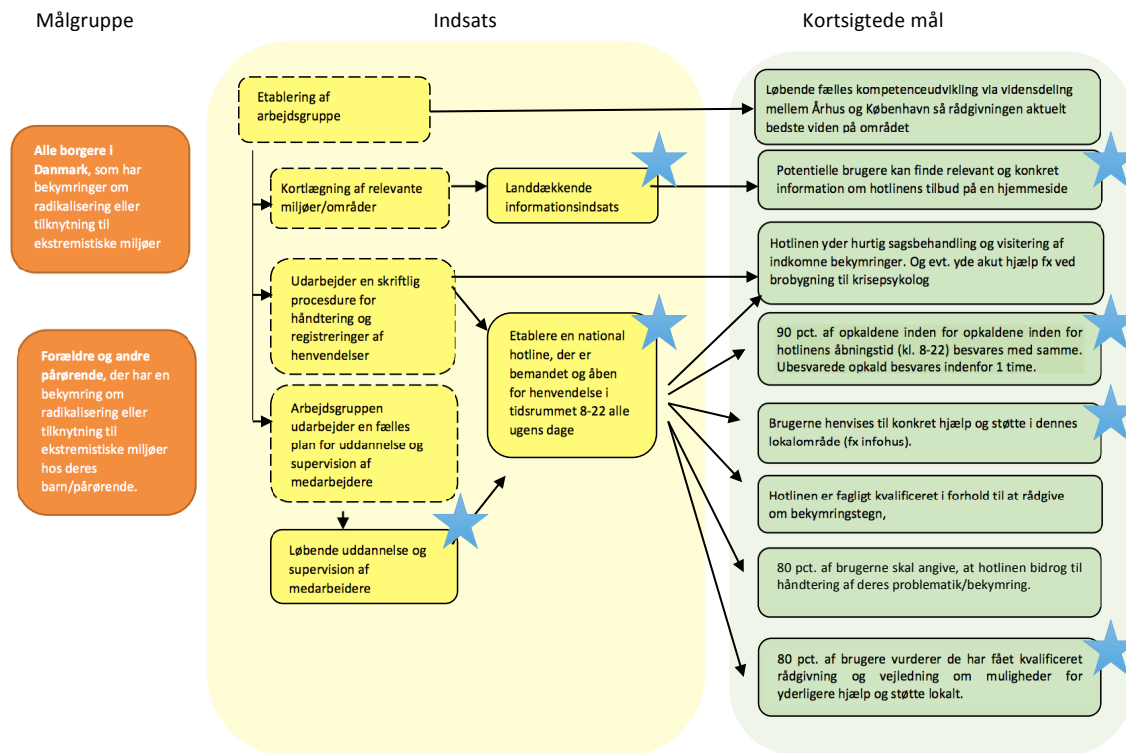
Målgruppe

Indsats

Kortsigtede mål

**Alle borgere i Danmark**, som har bekymringer om radikalisering eller tilknytning til ekstremistiske miljøer

**Forældre og andre pårørende**, der har en bekymring om radikalisering eller tilknytning til ekstremistiske miljøer hos deres barn/pårørende.

Etablering af arbejdsgruppe

Kortlægning af relevante miljøer/områder

Landdækkende informationsindsats

Udarbejder en skriftlig procesdure for håndtering og registreringer af henvendelser

Etablere en national hotline, der er bemandet og åben for henvendelse i tidsrummet 8-22 alle ugens dage

Arbejdsgruppen udarbejder en fælles plan for uddannelse og supervision af medarbejdere

Løbende uddannelse og supervision af medarbeidere

Løbende fælles kompetenceudvikling via vidensdeling mellem Århus og København så rådgivningen aktuelt bedste viden på området

Potentielle brugere kan finde relevant og konkret information om hotlinens tilbud på en hjemmeside

Hotlinen yder hurtig sagsbehandling og visitering af indkomne bekymringer. Og evt. yde akut hjælp fx ved brobygning til krisepsykolog

90 pct. af opkaldene inden for opkaldene inden for hotlinens åbningstid (kl. 8-22) besvares med samme. Ubesvarede opkald besvares indenfor 1 time.

Brugerne henvises til konkret hjælp og støtte i dennes lokalområde (fx infohus).

Hotlinen er fagligt kvalificeret i forhold til at rådgive om bekymringstegn,

80 pct. af brugerne skal angive, at hotlinen bidrog til håndtering af deres problematik/bekymring.

80 pct. af brugere vurderer de har fået kvalificeret rådgivning og vejledning om muligheder for yderligere hjælp og støtte lokalt.